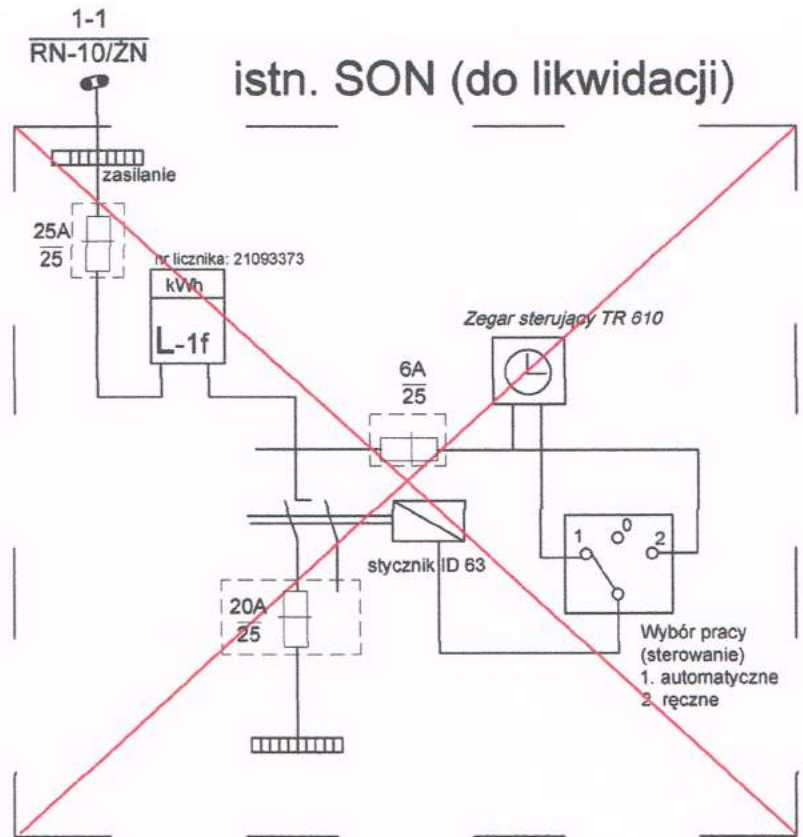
$\frac{1-1}{RN-10/ŻN}$

istn. SON (do likwidacji)

zasilanie

$\frac{25A}{25}$

nr licznika: 21093373

kWh

L-1f

Zegar sterujący TR 610

$\frac{6A}{25}$

stycznik ID 63

1 0 2

$\frac{20A}{25}$

Wybór pracy
(sterowanie)
1. automatyczne
2. ręczne